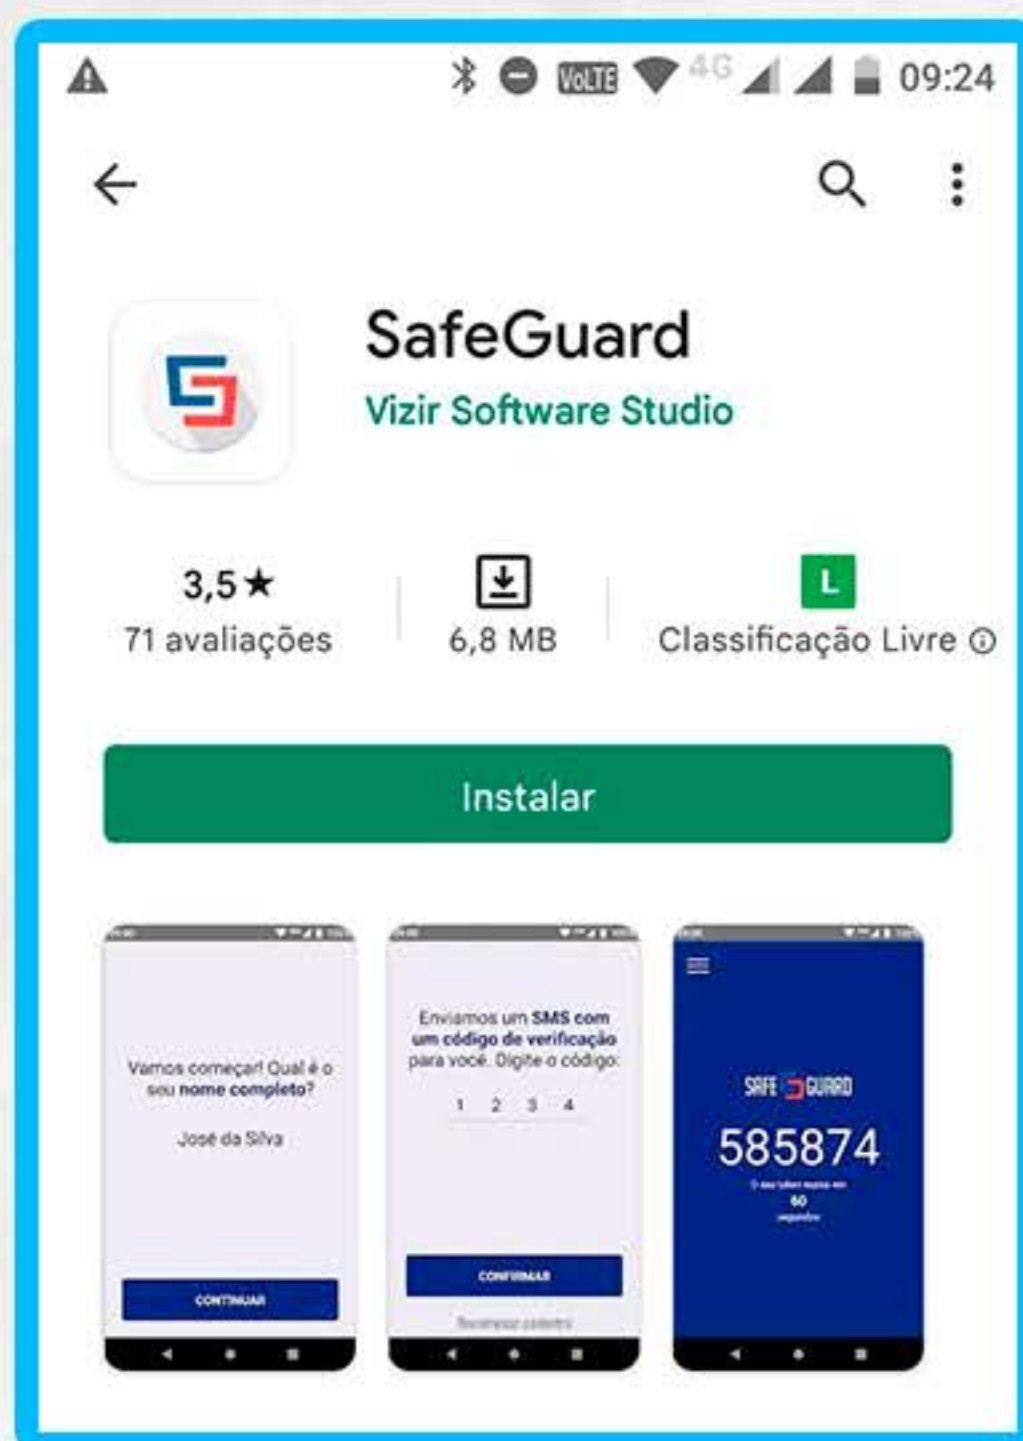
VoLTE 4G 09:24

SafeGuard
Vizir Software Studio

3,5★
71 avaliações

6,8 MB

L
Classificação Livre

Instalar

Vamos começar! Qual é o seu nome completo?
José da Silva
CONTINUAR

Enviamos um SMS com um código de verificação para você. Digite o código:
1 2 3 4
CONFIRMAR
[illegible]

SAFE GUARD
585874
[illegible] 60 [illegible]